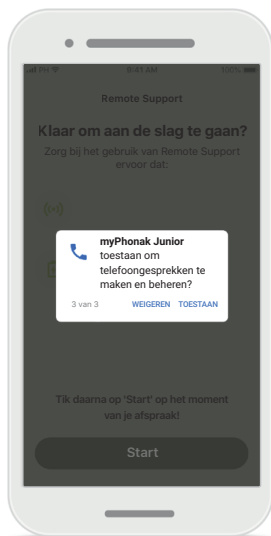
9:41 AM

Remote Support

Klaar om aan de slag te gaan?

Zorg bij het gebruik van Remote Support ervoor dat:

myPhonak Junior toestaan om telefoongesprekken te maken en beheren?

3 van 3

WEIGEREN

TOESTAAN

Tik daarna op 'Start' op het moment van je afspraak!

Start